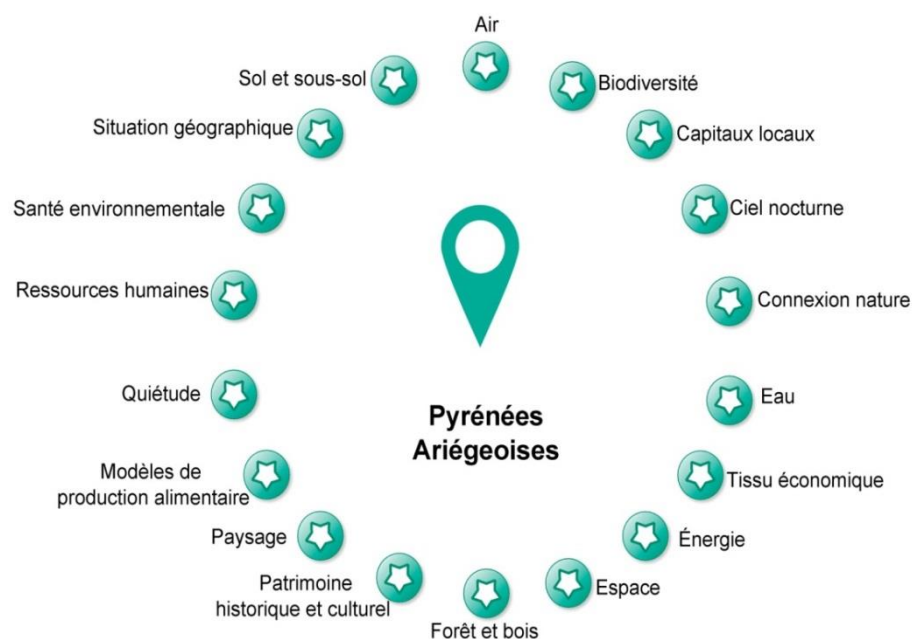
Air

Biodiversité

Capitaux locaux

Ciel nocturne

Connexion nature

Eau

Tissu économique

Énergie

Espace

Forêt et bois

Patrimoine historique et culturel

Paysage

Modèles de production alimentaire

Quiétude

Ressources humaines

Santé environnementale

Situation géographique

Sol et sous-sol

Pyrénées Ariégeoises